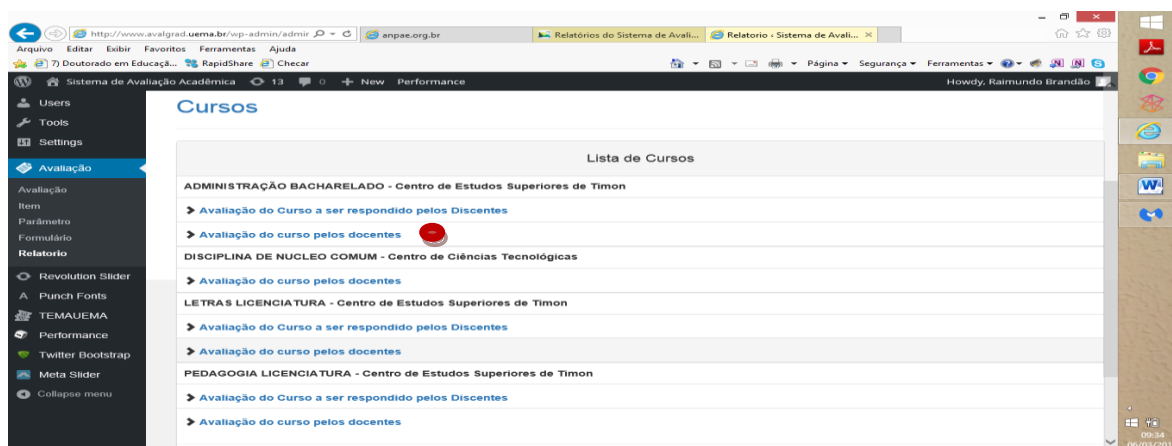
http://www.avalgrad.uema.br/wp-admin/admir
anpae.org.br
Relatórios do Sistema de Avali...
Relatorio › Sistema de Avali...

Arquivo Editar Exibir Favoritos Ferramentas Ajuda
7) Doutorado em Educaçã... RapidShare Checar
Página ▾ Segurança ▾ Ferramentas ▾

Sistema de Avaliação Acadêmica 13 0 + New Performance
Howdy, Raimundo Brandão

Users
Tools
Settings
Avaliação
Avaliação
Item
Parâmetro
Formulário
Relatorio
Revolution Slider
Punch Fonts
TEMAUEMA
Performance
Twitter Bootstrap
Meta Slider
Collapse menu

Cursos

Lista de Cursos

ADMINISTRAÇÃO BACHARELADO - Centro de Estudos Superiores de Timon
Avaliação do Curso a ser respondido pelos Discentes
Avaliação do curso pelos docentes

DISCIPLINA DE NUCLEO COMUM - Centro de Ciências Tecnológicas
Avaliação do curso pelos docentes

LETRAS LICENCIATURA - Centro de Estudos Superiores de Timon
Avaliação do Curso a ser respondido pelos Discentes
Avaliação do curso pelos docentes

PEDAGOGIA LICENCIATURA - Centro de Estudos Superiores de Timon
Avaliação do Curso a ser respondido pelos Discentes
Avaliação do curso pelos docentes

09:34